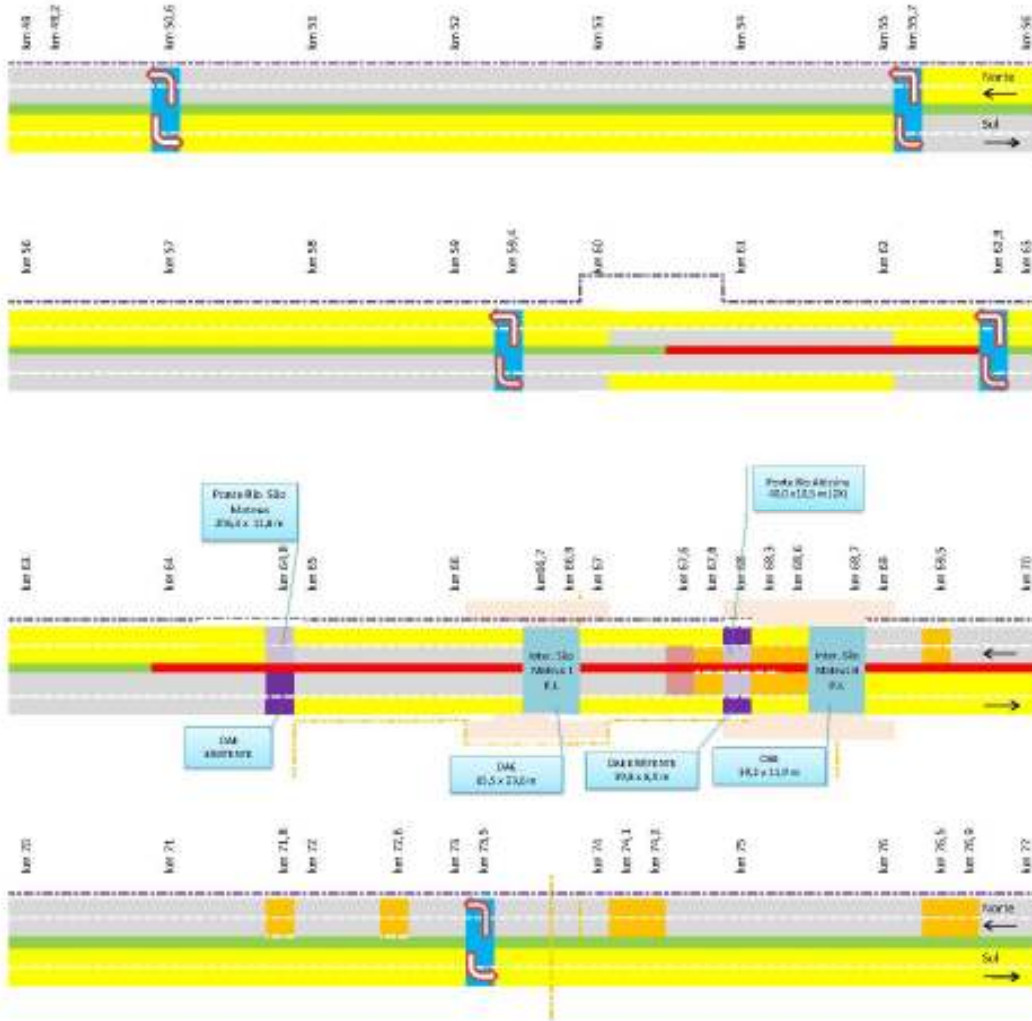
km 49
km 49,2
km 50,6
km 51
km 52
km 53
km 54
km 55
km 55,7
km 56

Norte
Sul

km 56
km 57
km 58
km 59
km 59,4
km 60
km 61
km 62
km 62,9
km 63

Ponte Rib. São Mateus 206,0 x 11,8 m

Ponte Rio Abissa 48,0 x 10,5 m (2X)

km 63
km 64
km 64,8
km 65
km 66
km 66,7
km 66,9
km 67
km 67,6
km 67,8
km 68
km 68,3
km 68,6
km 68,7
km 69
km 69,5
km 70

Inter. São Mateus I P.I.

Inter. São Mateus II P.A.

DAE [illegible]

DAE 85,5 x 23,0 m

DAE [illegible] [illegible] x 8,0 m

DAE 98,0 x 11,0 m

km 70
km 71
km 71,8
km 72
km 72,6
km 73
km 73,5
km 74
km 74,1
km 74,8
km 75
km 76
km 76,5
km 76,9
km 77

Norte
Sul